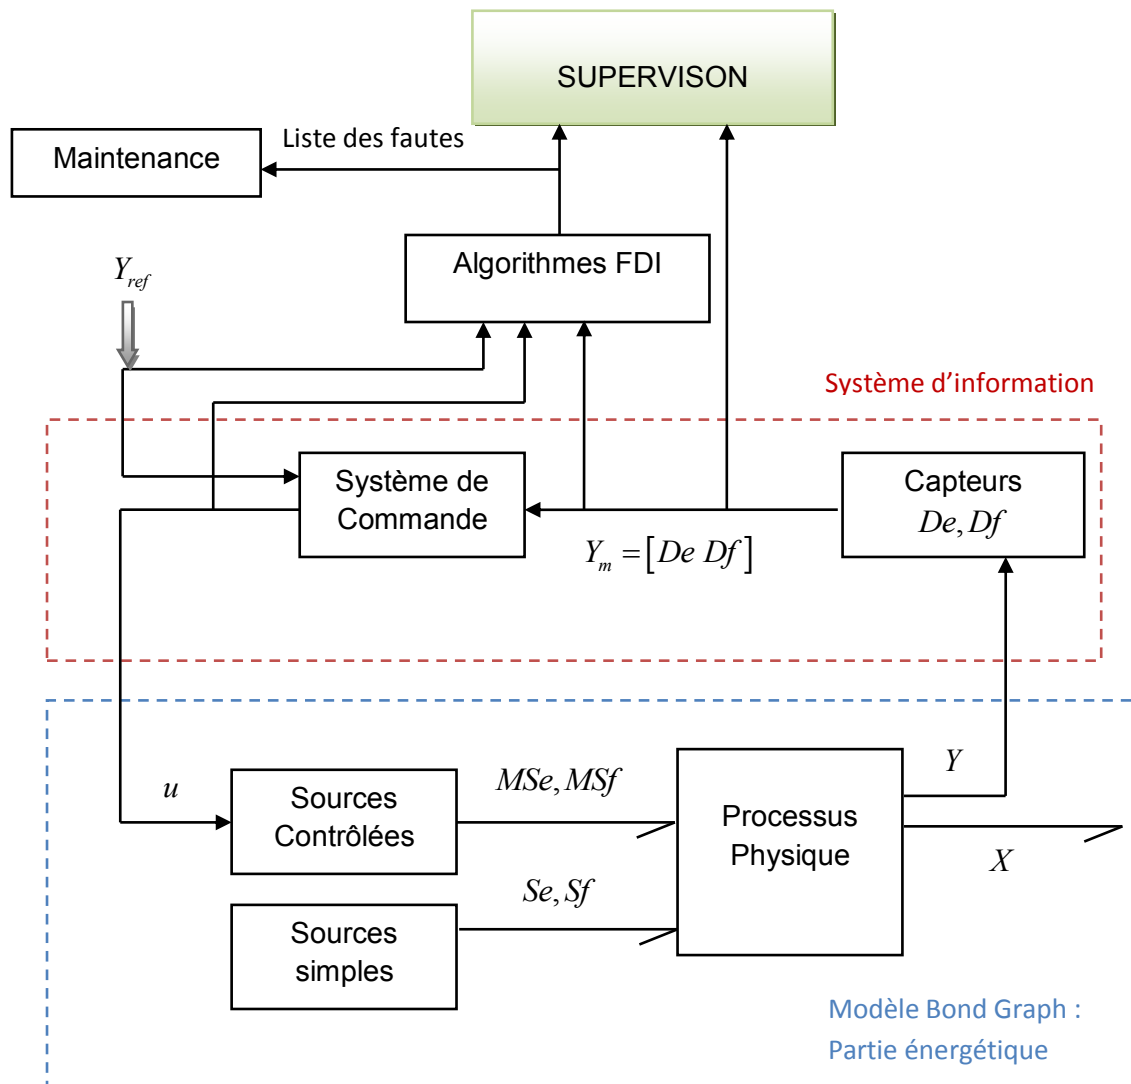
SUPERVISON

Maintenance

Liste des fautes

Algorithmes FDI

$Y_{ref}$

Système d'information

Système de Commande

Capteurs $De, Df$

$Y_m = [De\ Df]$

$u$

Sources Contrôlées

$MSe, MSf$

Processus Physique

$Y$

$X$

Sources simples

$Se, Sf$

Modèle Bond Graph : Partie énergétique